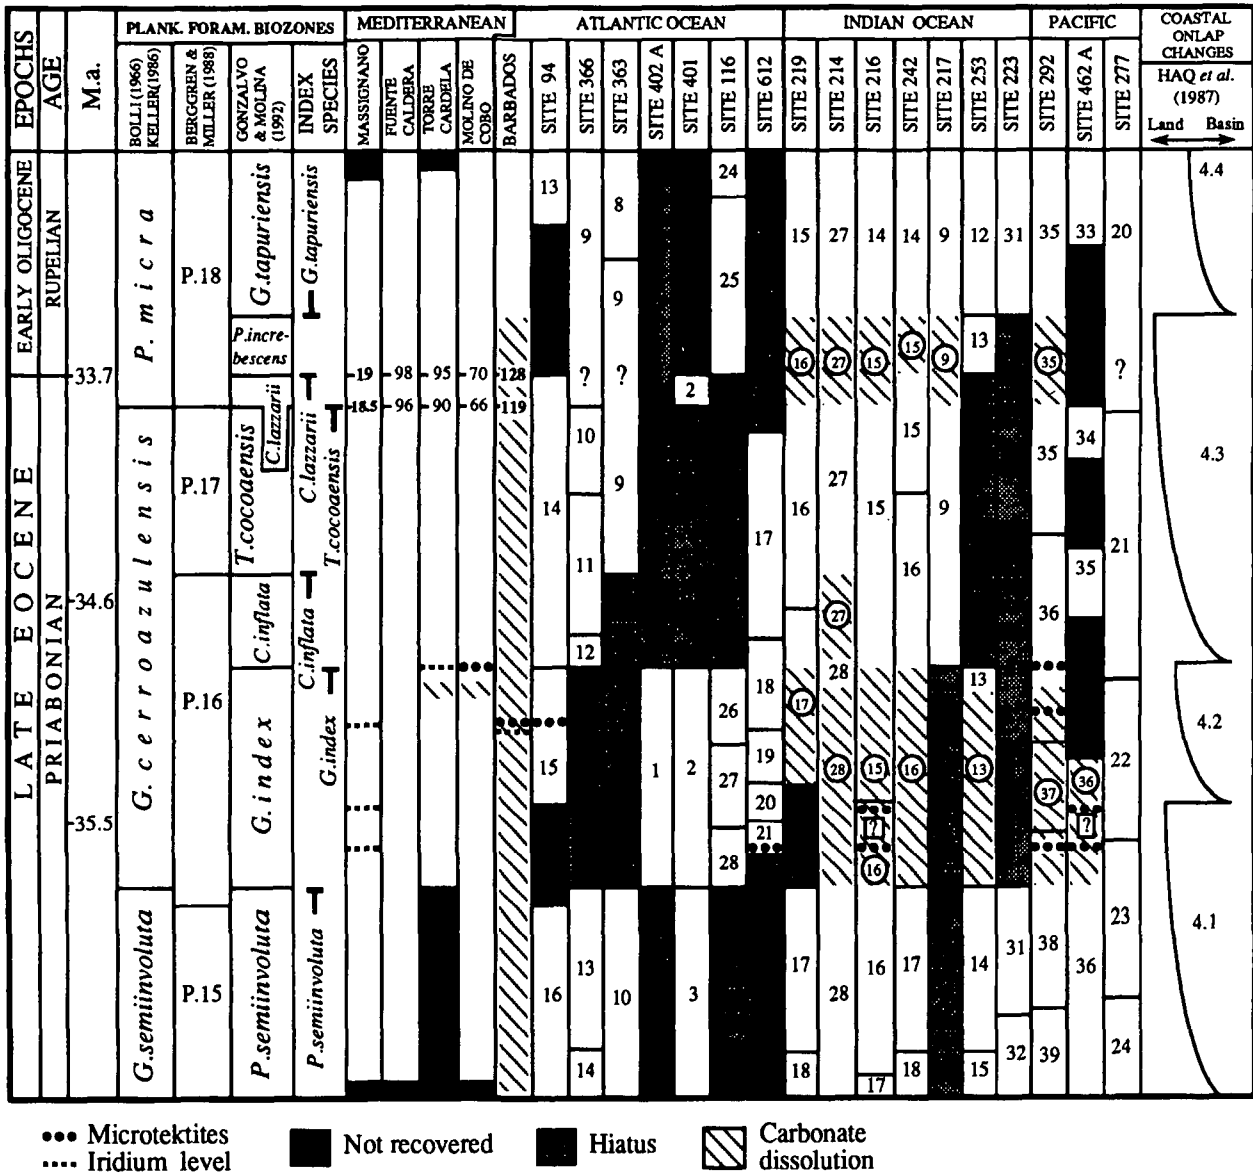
| EPOCHS | AGE | M.a. | BOLLI (1966) KELLER (1986) | BERGGREN & MILLER (1988) | GONZALVO & MOLINA (1992) | INDEX SPECIES | MASSIGNANO | FUENTE CALDERA | TORRE CARDELA | MOLINO DE COBO | BARBADOS | SITE 94 | SITE 366 | SITE 363 | SITE 402 A | SITE 401 | SITE 116 | SITE 612 | SITE 219 | SITE 214 | SITE 216 | SITE 242 | SITE 217 | SITE 253 | SITE 223 | SITE 292 | SITE 462 A | SITE 277 | COASTAL ONLAP CHANGES HAQ et al. (1987) |
|---|---|---|---|---|---|---|---|---|---|---|---|---|---|---|---|---|---|---|---|---|---|---|---|---|---|---|---|---|---|
| EARLY OLIGOCENE | RUPELIAN | | P. m i c r a | P.18 | G.tapuriensis | G.tapuriensis | | | | | | 13 | 9 | 8 9 | | | 24 25 | | 15 | 27 | 14 | 14 | 9 | 12 13 | 31 | 35 | 33 | 20 | 4.4 |
| | | | | | P.increbescens | | | | | | | | ? | ? | | 2 | | | 16 | 27 | 15 | 15 | 9 | | | 35 | | ? | |
| LATE EOCENE | PRIABONIAN | 33.7 | G. c e r r o a z u l e n s i s | P.17 | T.cocoaensis C.lazzarii | C.lazzarii T.cocoaensis | 19 18.5 | 98 96 | 95 90 | 70 66 | 128 119 | 14 | 10 11 | 9 | | | | 17 | 16 | 27 | 15 | 15 16 | 9 | | | 35 | 34 | 21 | 4.3 |
| | | 34.6 | | | C.inflata | C.inflata | | | | | | | 12 | | | | | | | 27 | | | | | | 36 | 35 | | |
| | | | | P.16 | G.index | G.index | | | | | | 15 | | | 1 | 2 | 26 27 | 18 19 20 21 | 17 | 28 28 | 15 | 16 | | 13 13 | | 37 | 36 | 22 | 4.2 |
| | | 35.5 | | | | | | | | | | | | | | | 28 | | | | 17 16 | | | | | | ? | | |
| | | | G.semiinvoluta | P.15 | P.semiinvoluta | P.semiinvoluta | | | | | | 16 14 | 13 14 | 10 | | 3 | | | 17 18 | 28 | 16 17 | 17 18 | | 14 15 | 31 32 | 38 39 | 36 | 23 24 | 4.1 |

PLANK. FORAM. BIOZONES — MEDITERRANEAN — ATLANTIC OCEAN — INDIAN OCEAN — PACIFIC

Land Basin

••• Microtektites
---- Iridium level
Not recovered
Hiatus
Carbonate dissolution